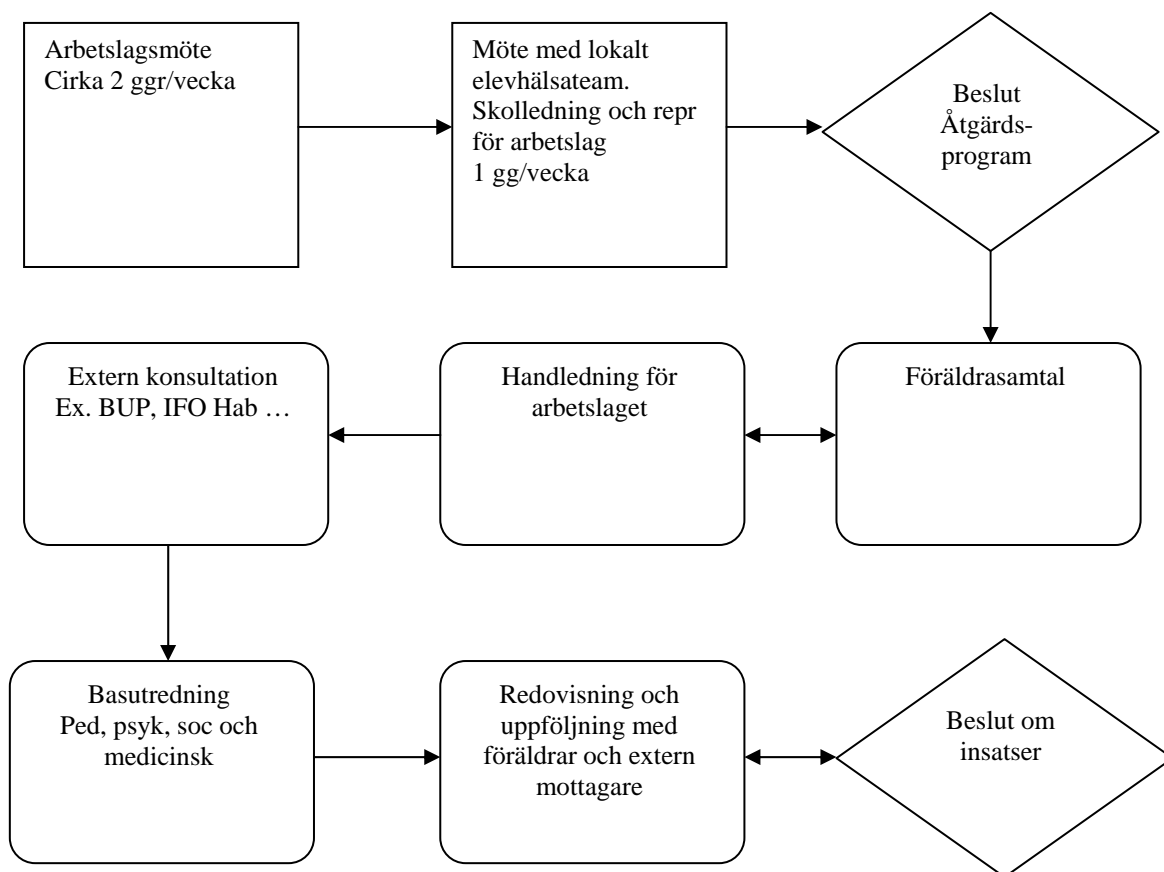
Arbetslagsmöte
Cirka 2 ggr/vecka

Möte med lokalt elevhälsateam. Skolledning och repr för arbetslag
1 gg/vecka

Beslut
Åtgärdsprogram

Föräldrasamtal

Handledning för arbetslaget

Extern konsultation
Ex. BUP, IFO Hab …

Basutredning
Ped, psyk, soc och medicinsk

Redovisning och uppföljning med föräldrar och extern mottagare

Beslut om insatser